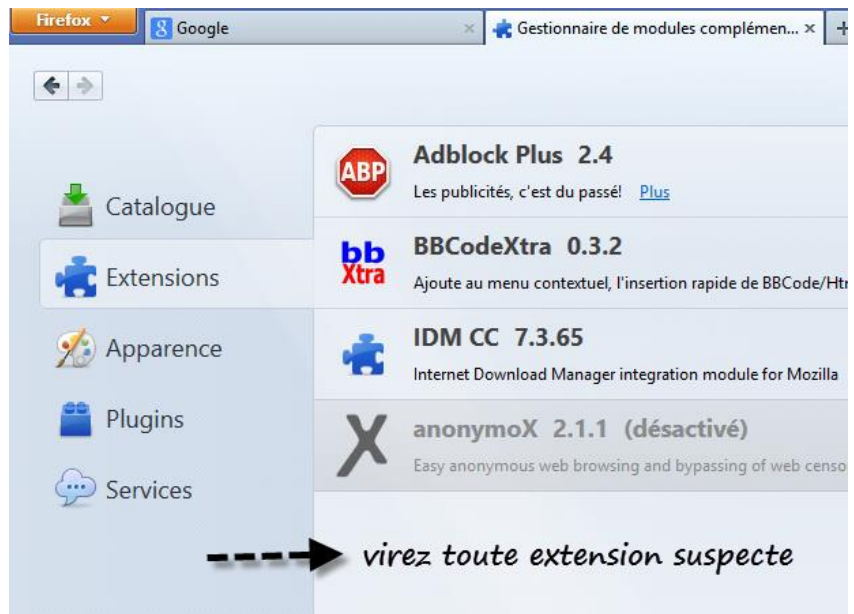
Firefox
Google ×
Gestionnaire de modules complémen... ×
+

Catalogue
Extensions
Apparence
Plugins
Services

ABP
Adblock Plus 2.4
Les publicités, c'est du passé! Plus

bb Xtra
BBCodeXtra 0.3.2
Ajoute au menu contextuel, l'insertion rapide de BBCode/Htr

IDM CC 7.3.65
Internet Download Manager integration module for Mozilla

X
anonymoX 2.1.1 (désactivé)
Easy anonymous web browsing and bypassing of web censo

virez toute extension suspecte